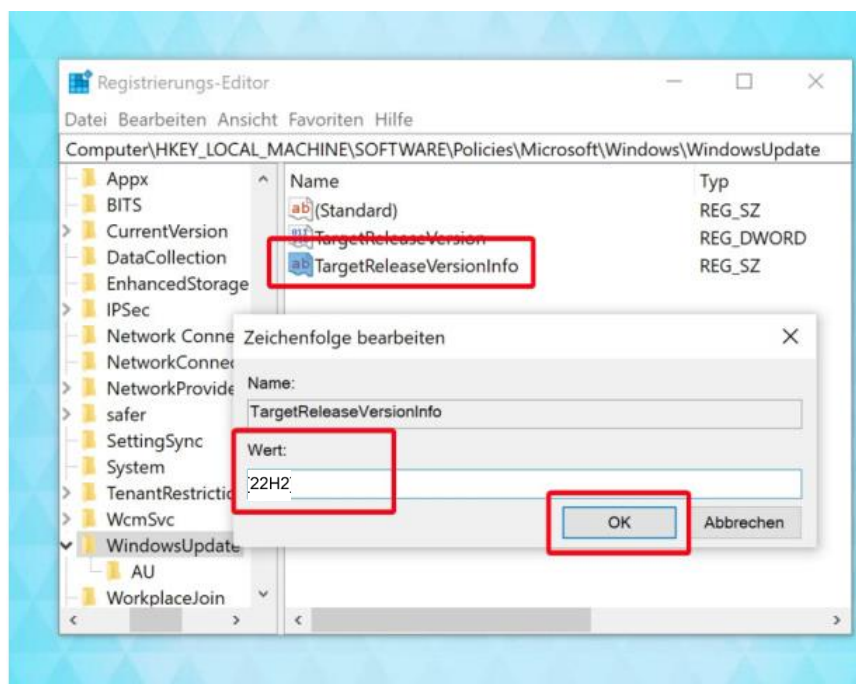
Registrierungs-Editor

Datei Bearbeiten Ansicht Favoriten Hilfe

Computer\HKEY_LOCAL_MACHINE\SOFTWARE\Policies\Microsoft\Windows\WindowsUpdate

Appx
BITS
CurrentVersion
DataCollection
EnhancedStorage
IPSec
Network Conne
NetworkConne
NetworkProvide
safer
SettingSync
System
TenantRestrictio
WcmSvc
WindowsUpdate
AU
WorkplaceJoin

| Name | Typ |
|---|---|
| (Standard) | REG_SZ |
| TargetReleaseVersion | REG_DWORD |
| TargetReleaseVersionInfo | REG_SZ |

Zeichenfolge bearbeiten

Name:

TargetReleaseVersionInfo

Wert:

22H2

OK

Abbrechen